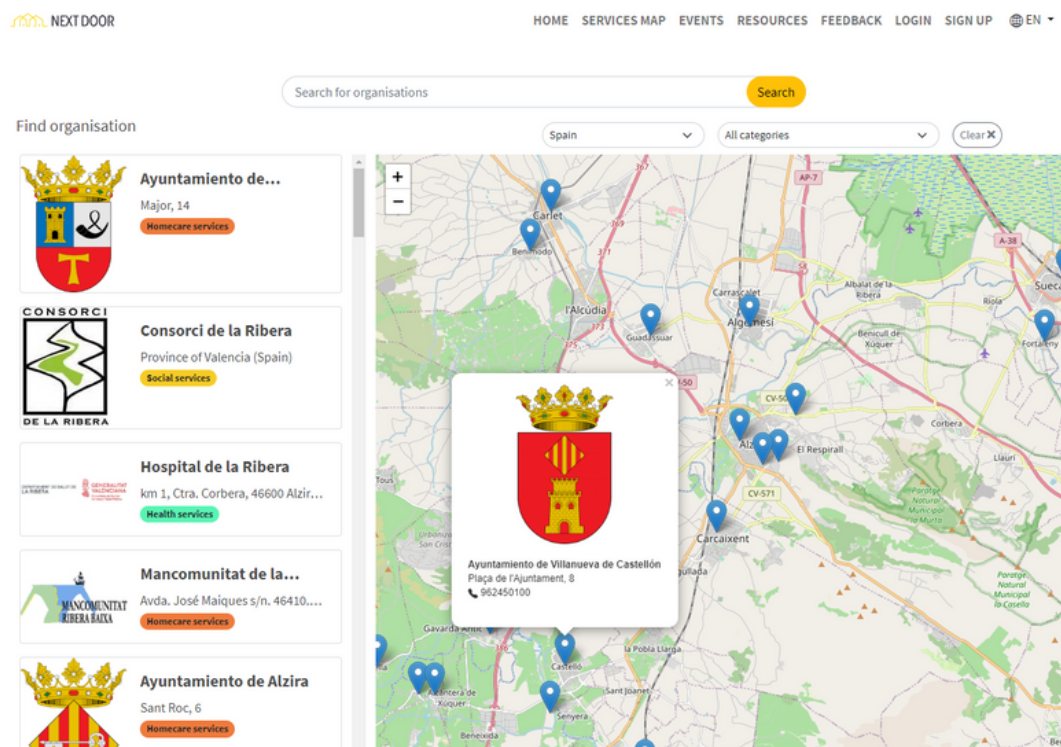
NEXT DOOR

HOME SERVICES MAP EVENTS RESOURCES FEEDBACK LOGIN SIGN UP EN

Search for organisations

Search

Find organisation

Spain

All categories

Clear

Ayuntamiento de...
Major, 14
Homecare services

CONSORCI
DE LA RIBERA

Consorci de la Ribera
Province of Valencia (Spain)
Social services

Hospital de la Ribera
km 1, Ctra. Corbera, 46600 Alzir...
Health services

MANCOMUNITAT RIBERA BAIXA

Mancomunitat de la...
Avda. José Maiques s/n. 46410....
Homecare services

Ayuntamiento de Alzira
Sant Roc, 6
Homecare services

+
−

Carlet
Benimodo
l'Alcúdia
Guadassuar
Carrascalet
Algemesí
Albalat de la Ribera
Benicull de Xúquer
Riola
Fortaleny
Sueca
AP-7
A-38
CV-50
Alzira
El Respirall
Corbera
Llauri
CV-571
Carcaixent
Tous
Paratge Natural Municipal la Murta
Paratge Natural Municipal la Casella
Gavarda
Castelló
la Pobla Llarga
Sant Joanet
Alcàntera de Xúquer
Senyera
Beneixida

Ayuntamiento de Villanueva de Castellón
Plaça de l'Ajuntament, 8
962450100